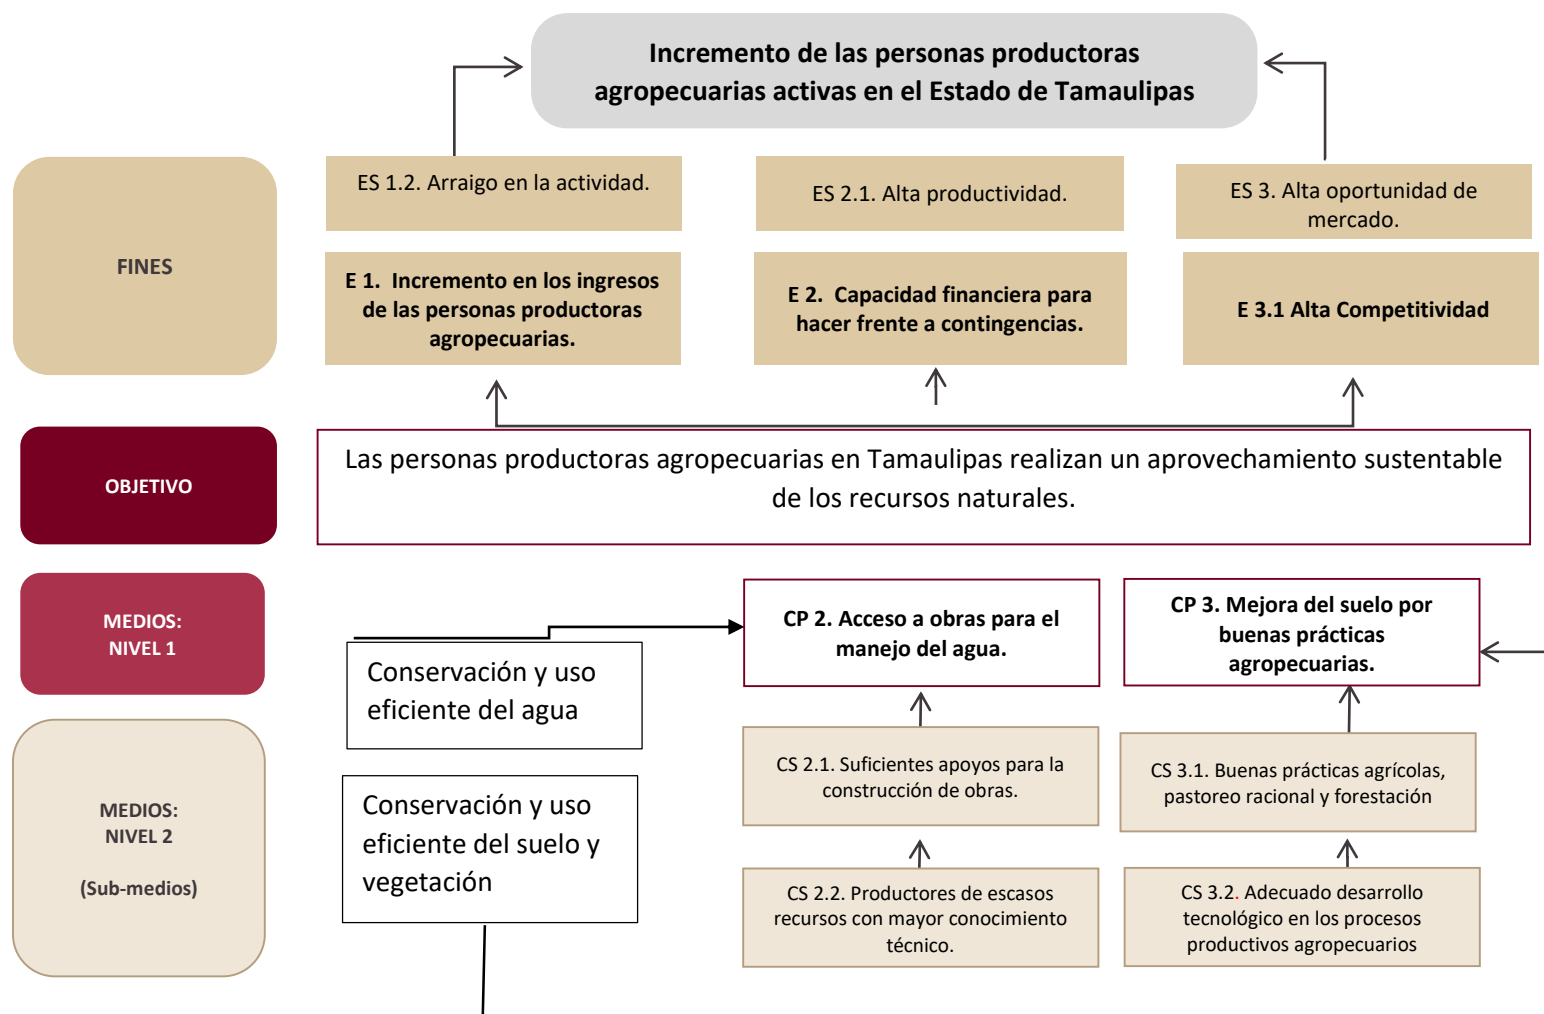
Incremento de las personas productoras agropecuarias activas en el Estado de Tamaulipas

FINES

ES 1.2. Arraigo en la actividad.

ES 2.1. Alta productividad.

ES 3. Alta oportunidad de mercado.

E 1. Incremento en los ingresos de las personas productoras agropecuarias.

E 2. Capacidad financiera para hacer frente a contingencias.

E 3.1 Alta Competitividad

OBJETIVO

Las personas productoras agropecuarias en Tamaulipas realizan un aprovechamiento sustentable de los recursos naturales.

MEDIOS: NIVEL 1

Conservación y uso eficiente del agua

CP 2. Acceso a obras para el manejo del agua.

CP 3. Mejora del suelo por buenas prácticas agropecuarias.

MEDIOS: NIVEL 2

(Sub-medios)

Conservación y uso eficiente del suelo y vegetación

CS 2.1. Suficientes apoyos para la construcción de obras.

CS 3.1. Buenas prácticas agrícolas, pastoreo racional y forestación

CS 2.2. Productores de escasos recursos con mayor conocimiento técnico.

CS 3.2. Adecuado desarrollo tecnológico en los procesos productivos agropecuarios